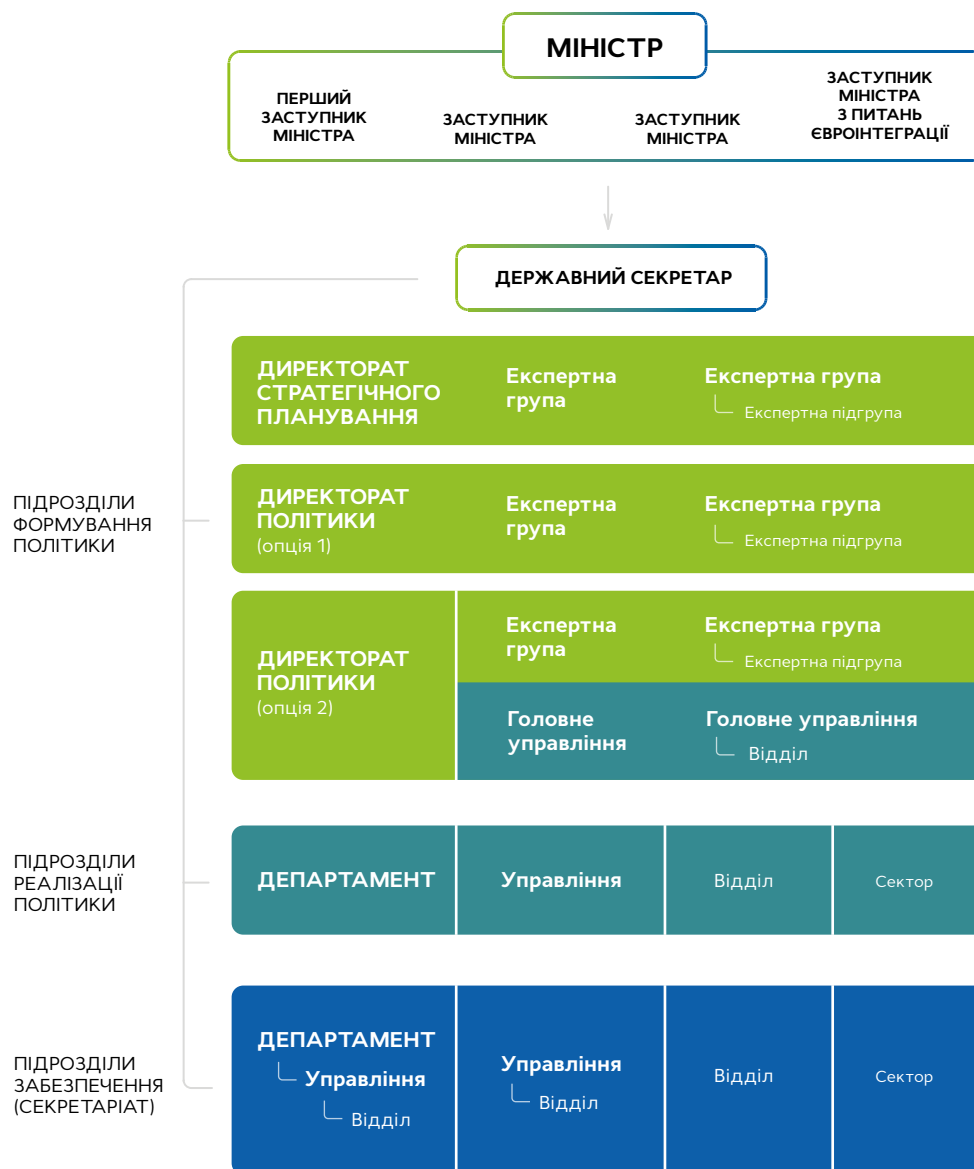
МІНІСТР

ПЕРШИЙ ЗАСТУПНИК МІНІСТРА

ЗАСТУПНИК МІНІСТРА

ЗАСТУПНИК МІНІСТРА

ЗАСТУПНИК МІНІСТРА З ПИТАНЬ ЄВРОІНТЕГРАЦІЇ

ДЕРЖАВНИЙ СЕКРЕТАР

ПІДРОЗДІЛИ ФОРМУВАННЯ ПОЛІТИКИ

ДИРЕКТОРАТ СТРАТЕГІЧНОГО ПЛАНУВАННЯ

Експертна група

Експертна група

Експертна підгрупа

ДИРЕКТОРАТ ПОЛІТИКИ (опція 1)

Експертна група

Експертна група

Експертна підгрупа

ДИРЕКТОРАТ ПОЛІТИКИ (опція 2)

Експертна група

Експертна група

Експертна підгрупа

Головне управління

Головне управління

Відділ

ПІДРОЗДІЛИ РЕАЛІЗАЦІЇ ПОЛІТИКИ

ДЕПАРТАМЕНТ

Управління

Відділ

Сектор

ПІДРОЗДІЛИ ЗАБЕЗПЕЧЕННЯ (СЕКРЕТАРІАТ)

ДЕПАРТАМЕНТ

Управління

Відділ

Управління

Відділ

Відділ

Сектор